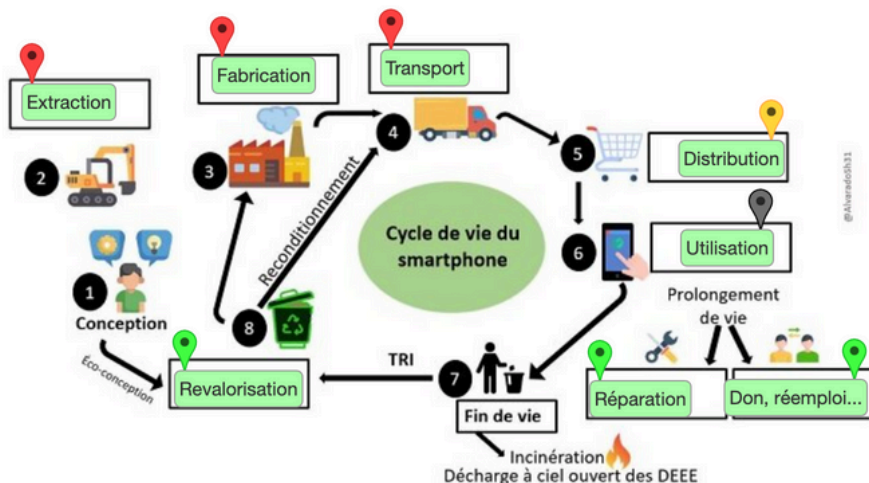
Extraction

2

Fabrication

3

Transport

4

5

Distribution

Cycle de vie du smartphone

Reconditionnement

6

Utilisation

@AlvaradoSh31

1

Conception

Éco-conception

Revalorisation

8

TRI

7

Fin de vie

Prolongement de vie

Réparation

Don, réemploi...

Incinération

Décharge à ciel ouvert des DEEE